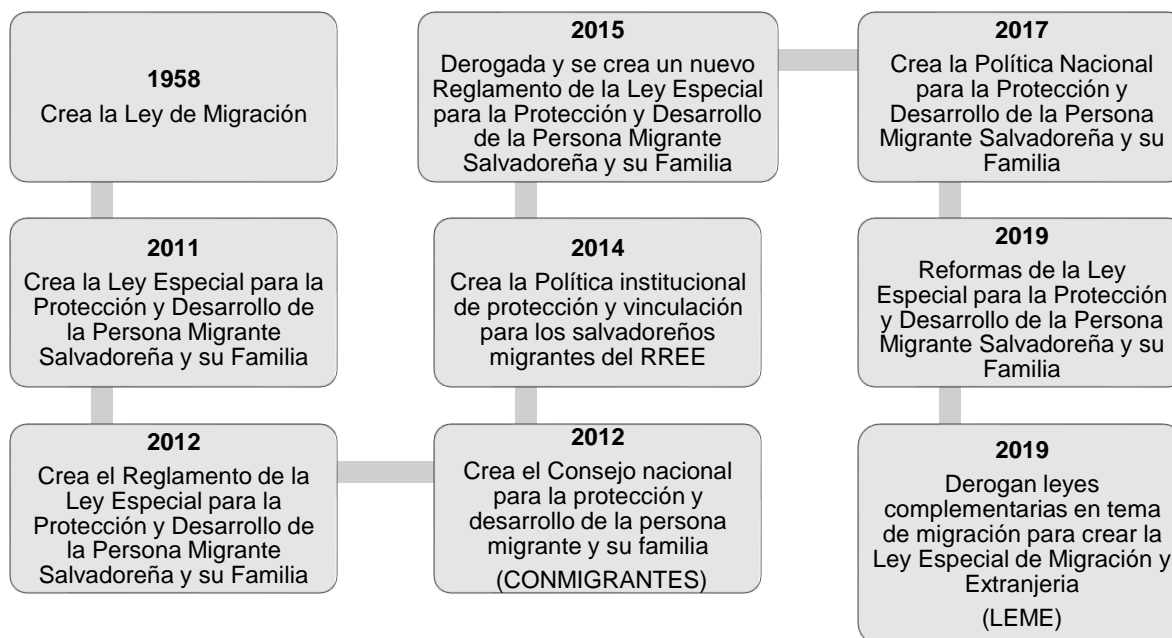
**1958**
Crea la Ley de Migración

**2011**
Crea la Ley Especial para la Protección y Desarrollo de la Persona Migrante Salvadoreña y su Familia

**2012**
Crea el Reglamento de la Ley Especial para la Protección y Desarrollo de la Persona Migrante Salvadoreña y su Familia

**2012**
Crea el Consejo nacional para la protección y desarrollo de la persona migrante y su familia
(CONMIGRANTES)

**2014**
Crea la Política institucional de protección y vinculación para los salvadoreños migrantes del RREE

**2015**
Derogada y se crea un nuevo Reglamento de la Ley Especial para la Protección y Desarrollo de la Persona Migrante Salvadoreña y su Familia

**2017**
Crea la Política Nacional para la Protección y Desarrollo de la Persona Migrante Salvadoreña y su Familia

**2019**
Reformas de la Ley Especial para la Protección y Desarrollo de la Persona Migrante Salvadoreña y su Familia

**2019**
Derogan leyes complementarias en tema de migración para crear la Ley Especial de Migración y Extranjeria
(LEME)